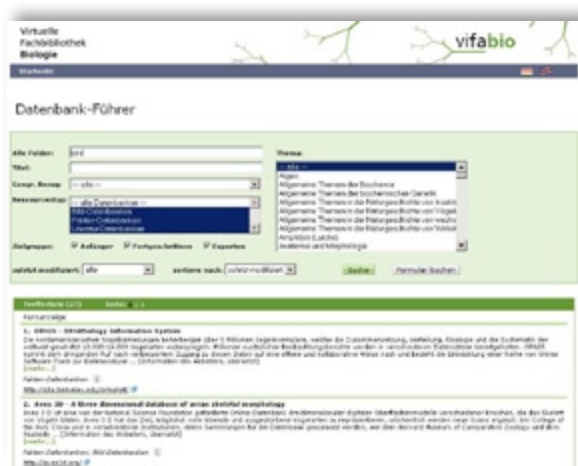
Virtuelle Fachbibliothek Biologie

vifabio

Startseite

Datenbank-Führer

Alle Felder: bird

Titel:

Geogr. Bezug: -- alle --

Ressourcentyp: -- alle Datenbanken --
BIS-Datenbanken
Frei-Datenbanken
Lizenz-Datenbanken

Zielgruppe: Anfänger Fortgeschrittene Experten

zuletzt modifiziert: alle

sortiere nach: zuletzt modifiziert

Thema:
-- alle --
Algen
Allgemeine Themen der Biochemie
Allgemeine Themen der biochemischen Genetik
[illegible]
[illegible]
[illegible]
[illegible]
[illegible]
Amphibien (Lurche)
Anatomie und Morphologie

Suchen Formular löschen

Trefferliste (2/2) Seite: 1

Kurzanzeige

1. ORNIS - Ornithology Information System
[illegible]
[mehr...]
Fakten-Datenbanken
http://olla.berkeley.edu/ornisnet/

2. Aves 3D - A three dimensional database of avian skeletal morphology
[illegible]
[mehr...]
Fakten-Datenbanken; Bild-Datenbanken
http://aves3d.org/